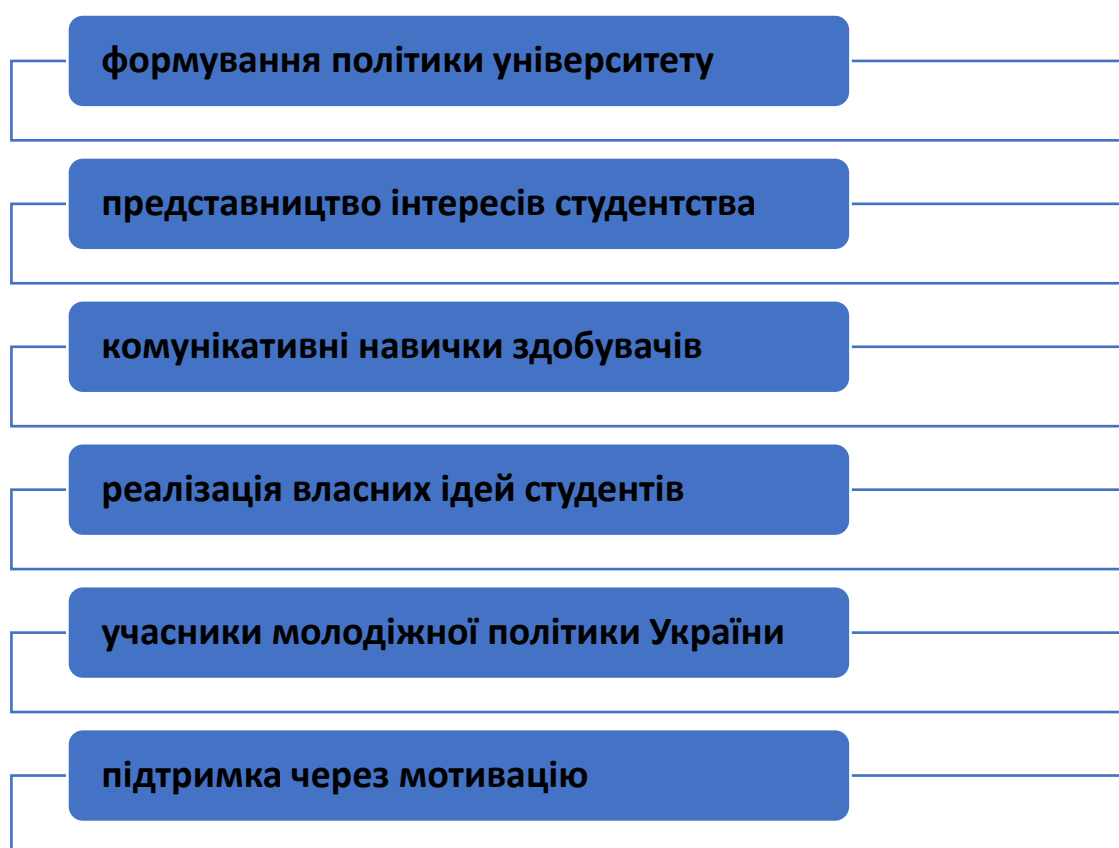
формування політики університету

представництво інтересів студентства

комунікативні навички здобувачів

реалізація власних ідей студентів

учасники молодіжної політики України

підтримка через мотивацію